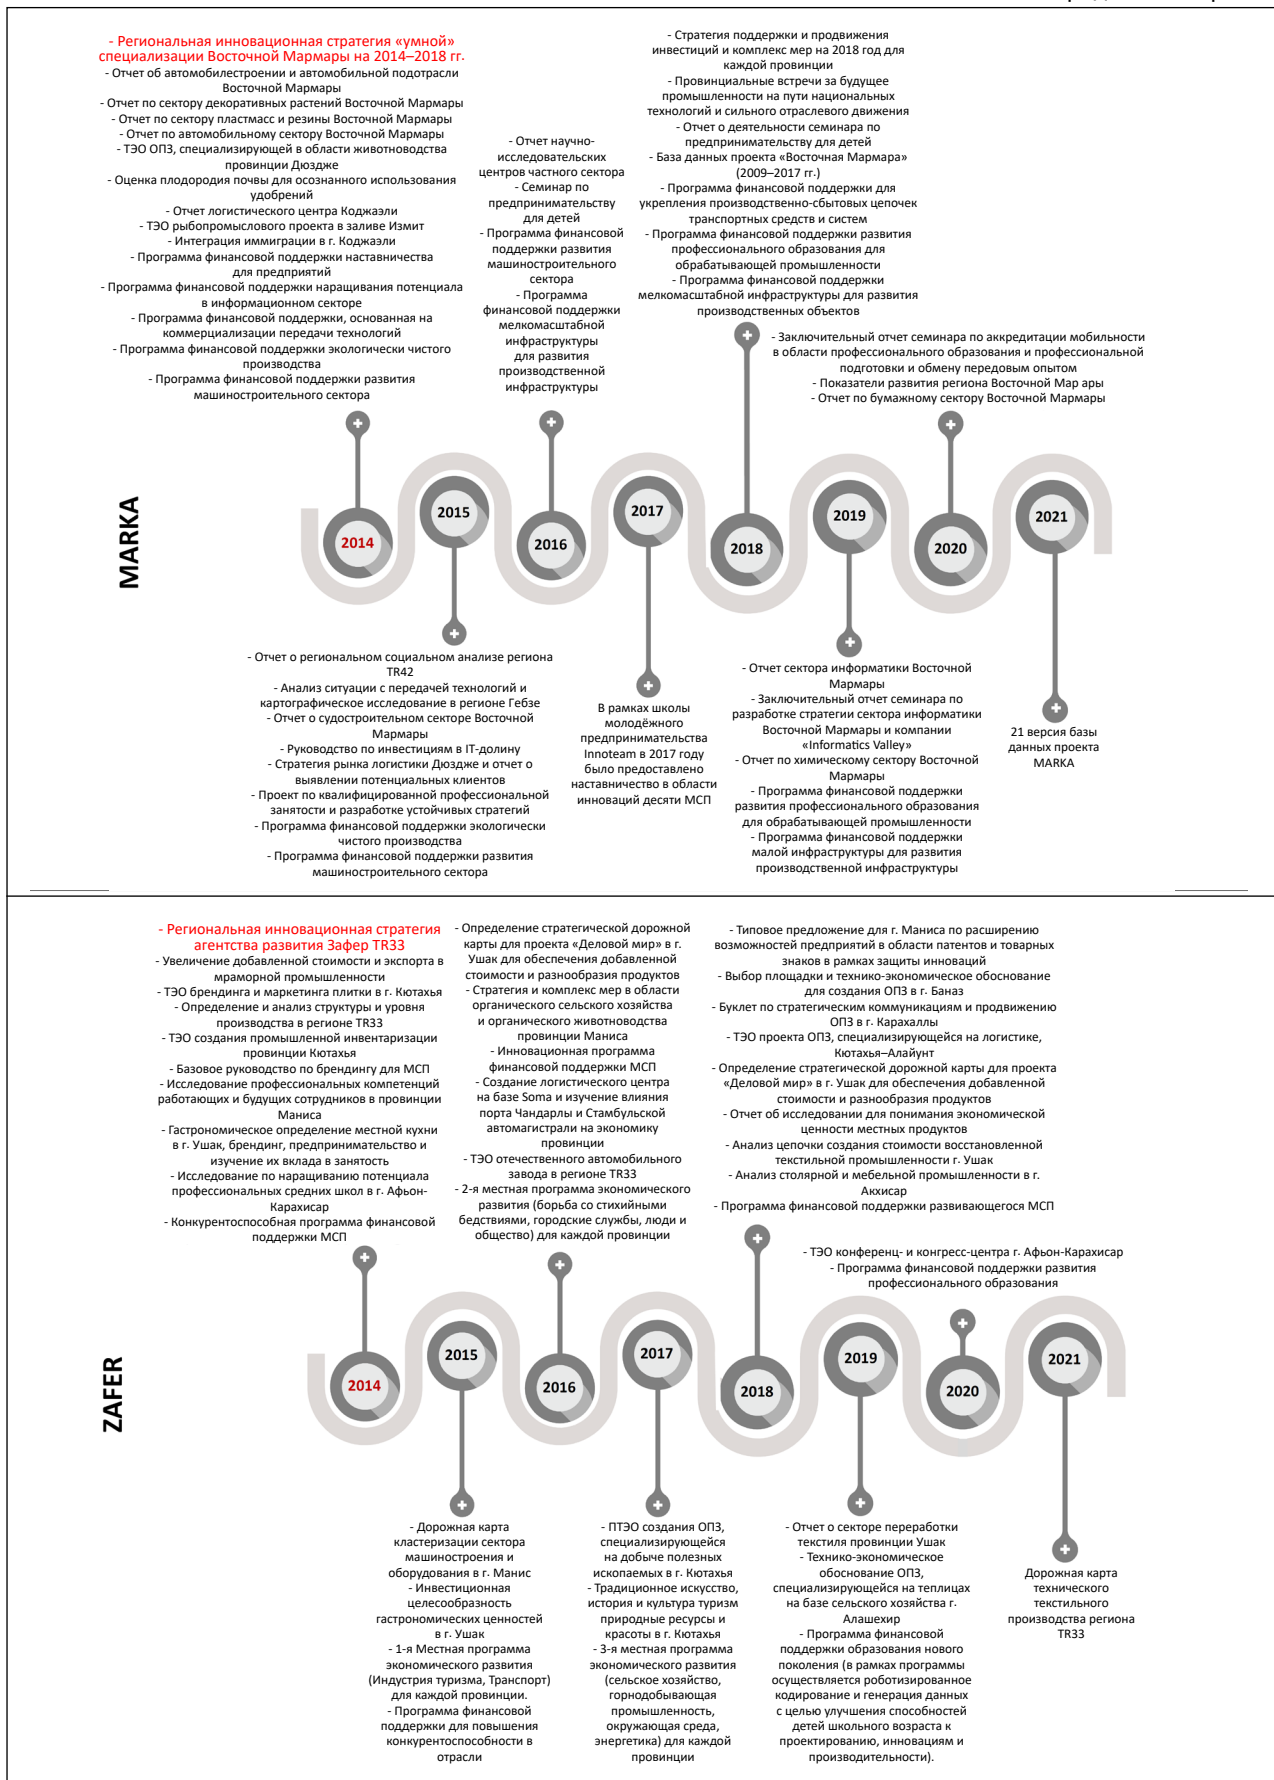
- Региональная инновационная стратегия «умной» специализации Восточной Мармары на 2014–2018 гг.
- Отчет об автомобилестроении и автомобильной подотрасли Восточной Мармары
- Отчет по сектору декоративных растений Восточной Мармары
- Отчет по сектору пластмасс и резины Восточной Мармары
- Отчет по автомобильному сектору Восточной Мармары
- ТЭО ОПЗ, специализирующей в области животноводства провинции Дюздже
- Оценка плодородия почвы для осознанного использования удобрений
- Отчет логистического центра Коджаэли
- ТЭО рыбопромыслового проекта в заливе Измит
- Интеграция иммиграции в г. Коджаэли
- Программа финансовой поддержки наставничества для предприятий
- Программа финансовой поддержки наращивания потенциала в информационном секторе
- Программа финансовой поддержки, основанная на коммерциализации передачи технологий
- Программа финансовой поддержки экологически чистого производства
- Программа финансовой поддержки развития машиностроительного сектора

- Отчет научно-исследовательских центров частного сектора
- Семинар по предпринимательству для детей
- Программа финансовой поддержки развития машиностроительного сектора
- Программа финансовой поддержки мелкомасштабной инфраструктуры для развития производственной инфраструктуры

- Стратегия поддержки и продвижения инвестиций и комплекс мер на 2018 год для каждой провинции
- Провинциальные встречи за будущее промышленности на пути национальных технологий и сильного отраслевого движения
- Отчет о деятельности семинара по предпринимательству для детей
- База данных проекта «Восточная Мармара» (2009–2017 гг.)
- Программа финансовой поддержки для укрепления производственно-сбытовых цепочек транспортных средств и систем
- Программа финансовой поддержки развития профессионального образования для обрабатывающей промышленности
- Программа финансовой поддержки мелкомасштабной инфраструктуры для развития производственных объектов

- Заключительный отчет семинара по аккредитации мобильности в области профессионального образования и профессиональной подготовки и обмену передовым опытом
- Показатели развития региона Восточной Мар ары
- Отчет по бумажному сектору Восточной Мармары

MARKA

2014 2015 2016 2017 2018 2019 2020 2021

- Отчет о региональном социальном анализе региона TR42
- Анализ ситуации с передачей технологий и картографическое исследование в регионе Гебзе
- Отчет о судостроительном секторе Восточной Мармары
- Руководство по инвестициям в IT-долину
- Стратегия рынка логистики Дюздже и отчет о выявлении потенциальных клиентов
- Проект по квалифицированной профессиональной занятости и разработке устойчивых стратегий
- Программа финансовой поддержки экологически чистого производства
- Программа финансовой поддержки развития машиностроительного сектора

В рамках школы молодёжного предпринимательства Innoteam в 2017 году было предоставлено наставничество в области инноваций десяти МСП

- Отчет сектора информатики Восточной Мармары
- Заключительный отчет семинара по разработке стратегии сектора информатики Восточной Мармары и компании «Informatics Valley»
- Отчет по химическому сектору Восточной Мармары
- Программа финансовой поддержки развития профессионального образования для обрабатывающей промышленности
- Программа финансовой поддержки малой инфраструктуры для развития производственной инфраструктуры

21 версия базы данных проекта MARKA

- Региональная инновационная стратегия агентства развития Зафер TR33
- Увеличение добавленной стоимости и экспорта в мраморной промышленности
- ТЭО брендинга и маркетинга плитки в г. Кютахья
- Определение и анализ структуры и уровня производства в регионе TR33
- ТЭО создания промышленной инвентаризации провинции Кютахья
- Базовое руководство по брендингу для МСП
- Исследование профессиональных компетенций работающих и будущих сотрудников в провинции Маниса
- Гастрономическое определение местной кухни в г. Ушак, брендинг, предпринимательство и изучение их вклада в занятость
- Исследование по наращиванию потенциала профессиональных средних школ в г. Афьон-Карахисар
- Конкурентоспособная программа финансовой поддержки МСП

- Определение стратегической дорожной карты для проекта «Деловой мир» в г. Ушак для обеспечения добавленной стоимости и разнообразия продуктов
- Стратегия и комплекс мер в области органического сельского хозяйства и органического животноводства провинции Маниса
- Инновационная программа финансовой поддержки МСП
- Создание логистического центра на базе Soma и изучение влияния порта Чандарлы и Стамбульской автомагистрали на экономику провинции
- ТЭО отечественного автомобильного завода в регионе TR33
- 2-я местная программа экономического развития (борьба со стихийными бедствиями, городские службы, люди и общество) для каждой провинции

- Типовое предложение для г. Маниса по расширению возможностей предприятий в области патентов и товарных знаков в рамках защиты инноваций
- Выбор площадки и технико-экономическое обоснование для создания ОПЗ в г. Баназ
- Буклет по стратегическим коммуникациям и продвижению ОПЗ в г. Карахаллы
- ТЭО проекта ОПЗ, специализирующейся на логистике, Кютахья–Алайунт
- Определение стратегической дорожной карты для проекта «Деловой мир» в г. Ушак для обеспечения добавленной стоимости и разнообразия продуктов
- Отчет об исследовании для понимания экономической ценности местных продуктов
- Анализ цепочки создания стоимости восстановленной текстильной промышленности г. Ушак
- Анализ столярной и мебельной промышленности в г. Акхисар
- Программа финансовой поддержки развивающегося МСП

- ТЭО конференц- и конгресс-центра г. Афьон-Карахисар
- Программа финансовой поддержки развития профессионального образования

ZAFER

2014 2015 2016 2017 2018 2019 2020 2021

- Дорожная карта кластеризации сектора машиностроения и оборудования в г. Манис
- Инвестиционная целесообразность гастрономических ценностей в г. Ушак
- 1-я Местная программа экономического развития (Индустрия туризма, Транспорт) для каждой провинции.
- Программа финансовой поддержки для повышения конкурентоспособности в отрасли

- ПТЭО создания ОПЗ, специализирующейся на добыче полезных ископаемых в г. Кютахья
- Традиционное искусство, история и культура туризм природные ресурсы и красоты в г. Кютахья
- 3-я местная программа экономического развития (сельское хозяйство, горнодобывающая промышленность, окружающая среда, энергетика) для каждой провинции

- Отчет о секторе переработки текстиля провинции Ушак
- Технико-экономическое обоснование ОПЗ, специализирующейся на теплицах на базе сельского хозяйства г. Алашехир
- Программа финансовой поддержки образования нового поколения (в рамках программы осуществляется роботизированное кодирование и генерация данных с целью улучшения способностей детей школьного возраста к проектированию, инновациям и производительности).

Дорожная карта технического текстильного производства региона TR33